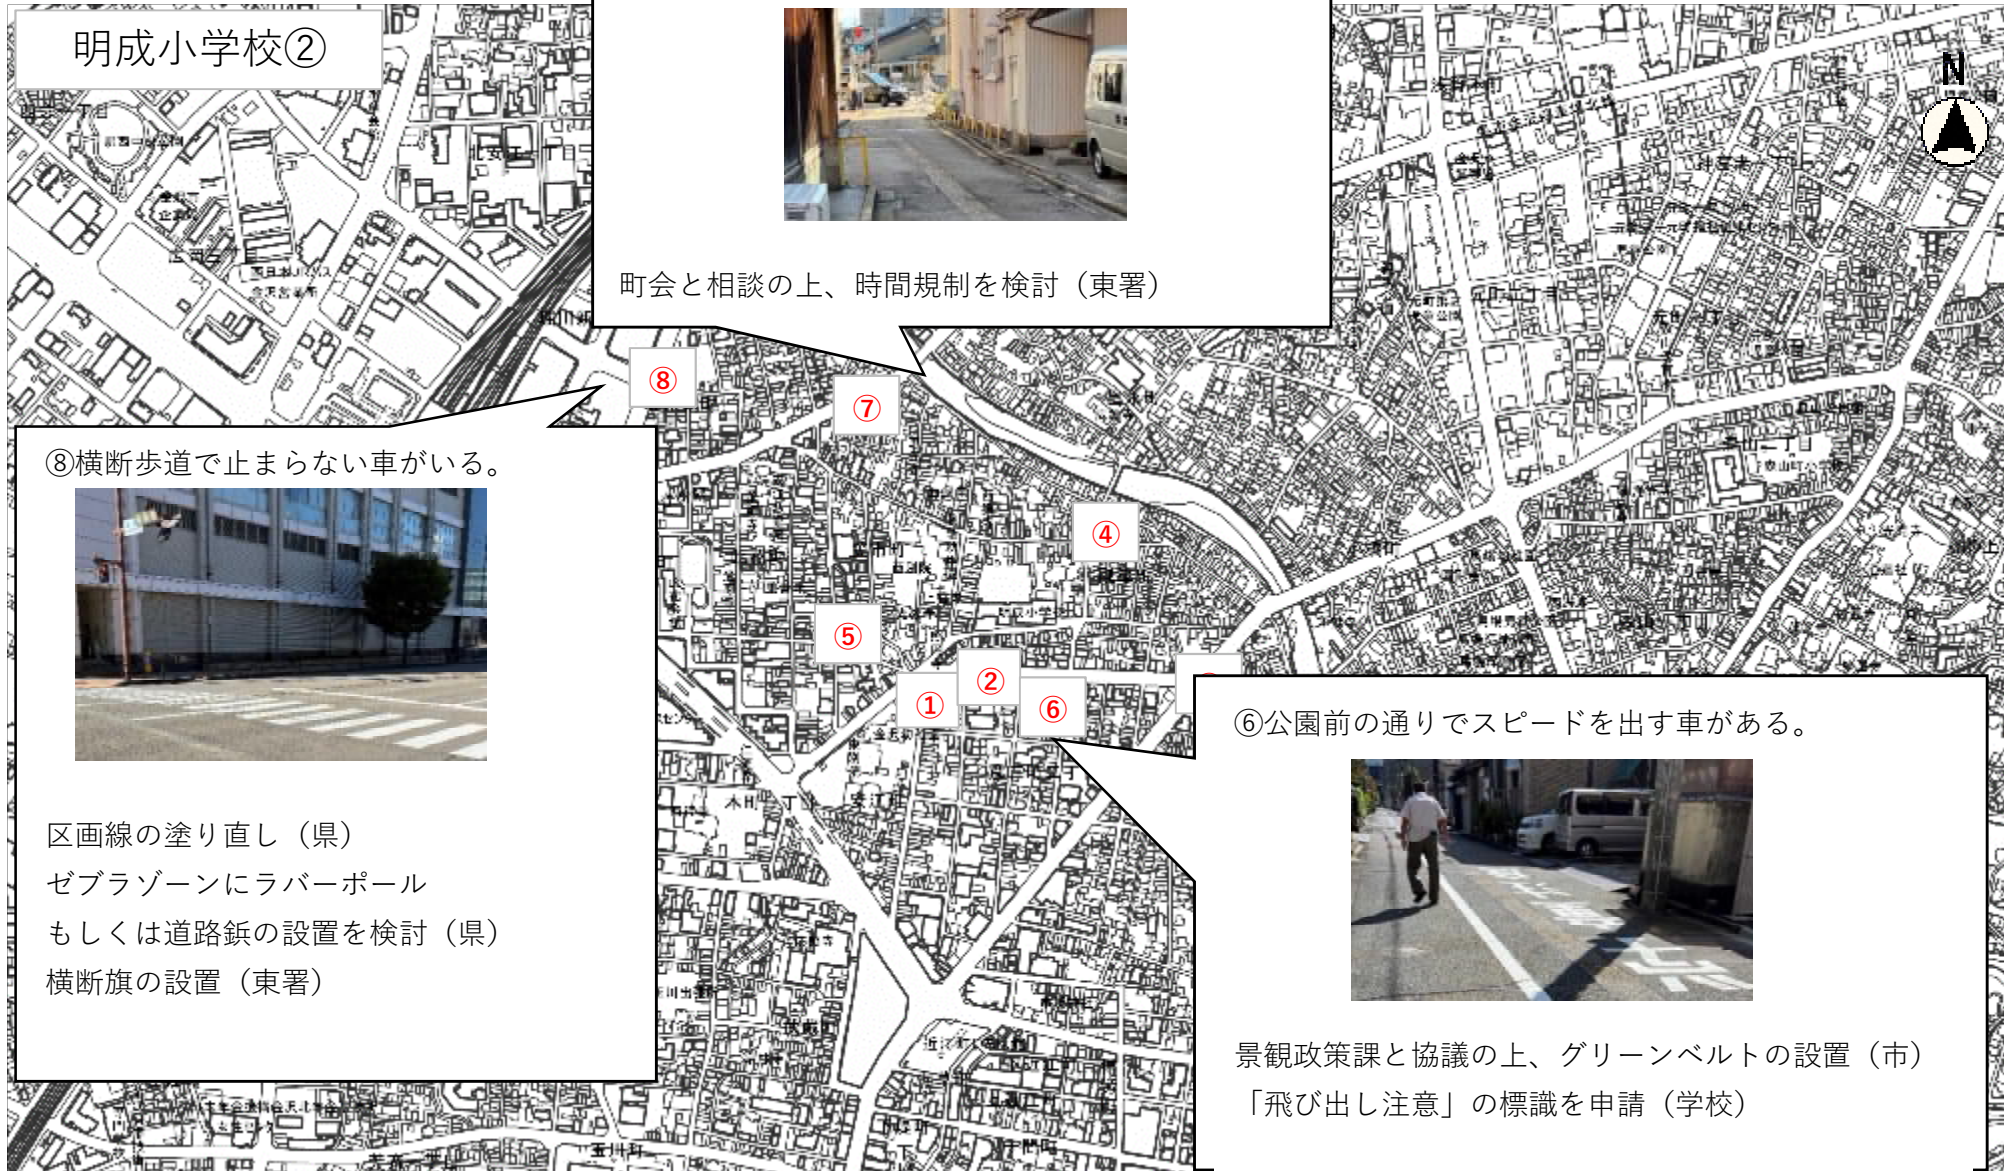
明成小学校②

町会と相談の上、時間規制を検討（東署）

N

⑧

⑦

⑧横断歩道で止まらない車がいる。

区画線の塗り直し（県）
ゼブラゾーンにラバーポール
もしくは道路鋲の設置を検討（県）
横断旗の設置（東署）

④

⑤

②

①

⑥

⑥公園前の通りでスピードを出す車がある。

景観政策課と協議の上、グリーンベルトの設置（市）
「飛び出し注意」の標識を申請（学校）